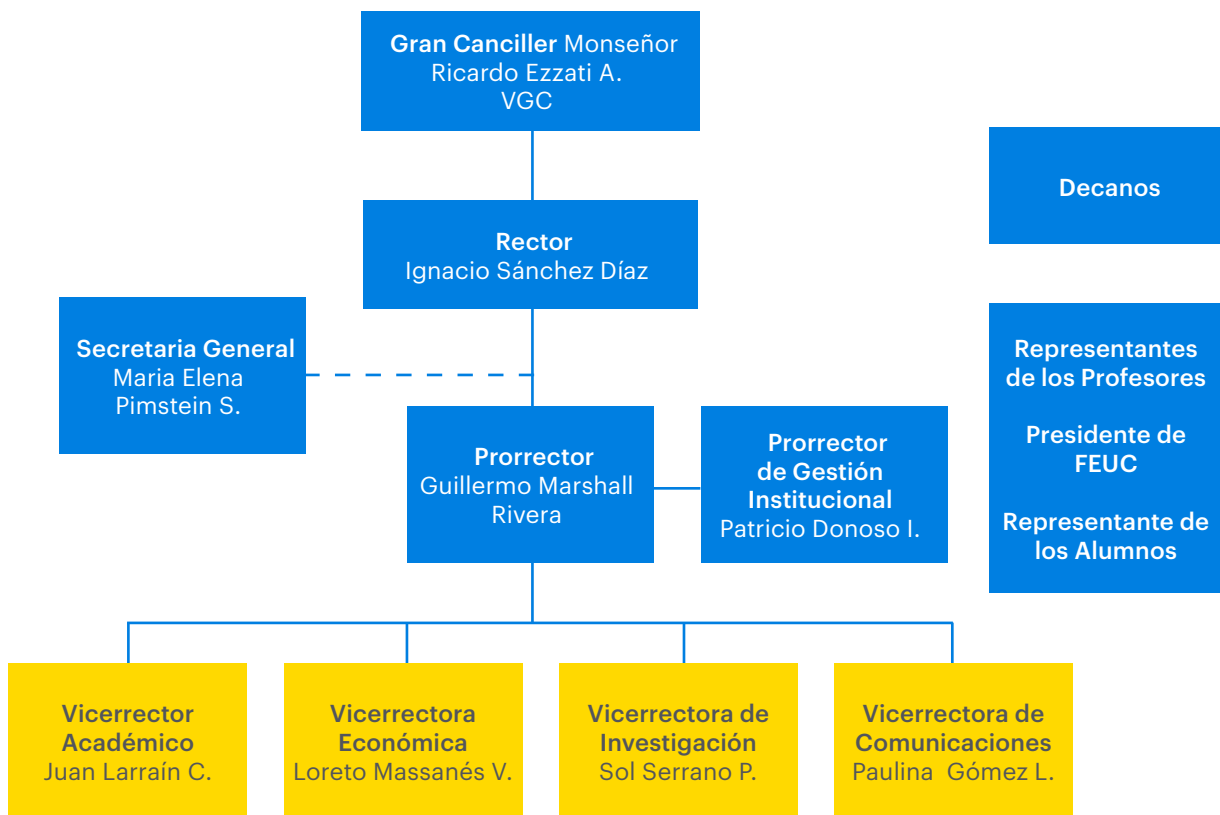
Gran Canciller Monseñor Ricardo Ezzati A. VGC

Decanos

Rector
Ignacio Sánchez Díaz

Secretaria General
Maria Elena Pimstein S.

Representantes de los Profesores

Presidente de FEUC

Representante de los Alumnos

Prorrector
Guillermo Marshall Rivera

Prorrector de Gestión Institucional
Patricio Donoso I.

Vicerrector Académico
Juan Larraín C.

Vicerrectora Económica
Loreto Massanés V.

Vicerrectora de Investigación
Sol Serrano P.

Vicerrectora de Comunicaciones
Paulina Gómez L.